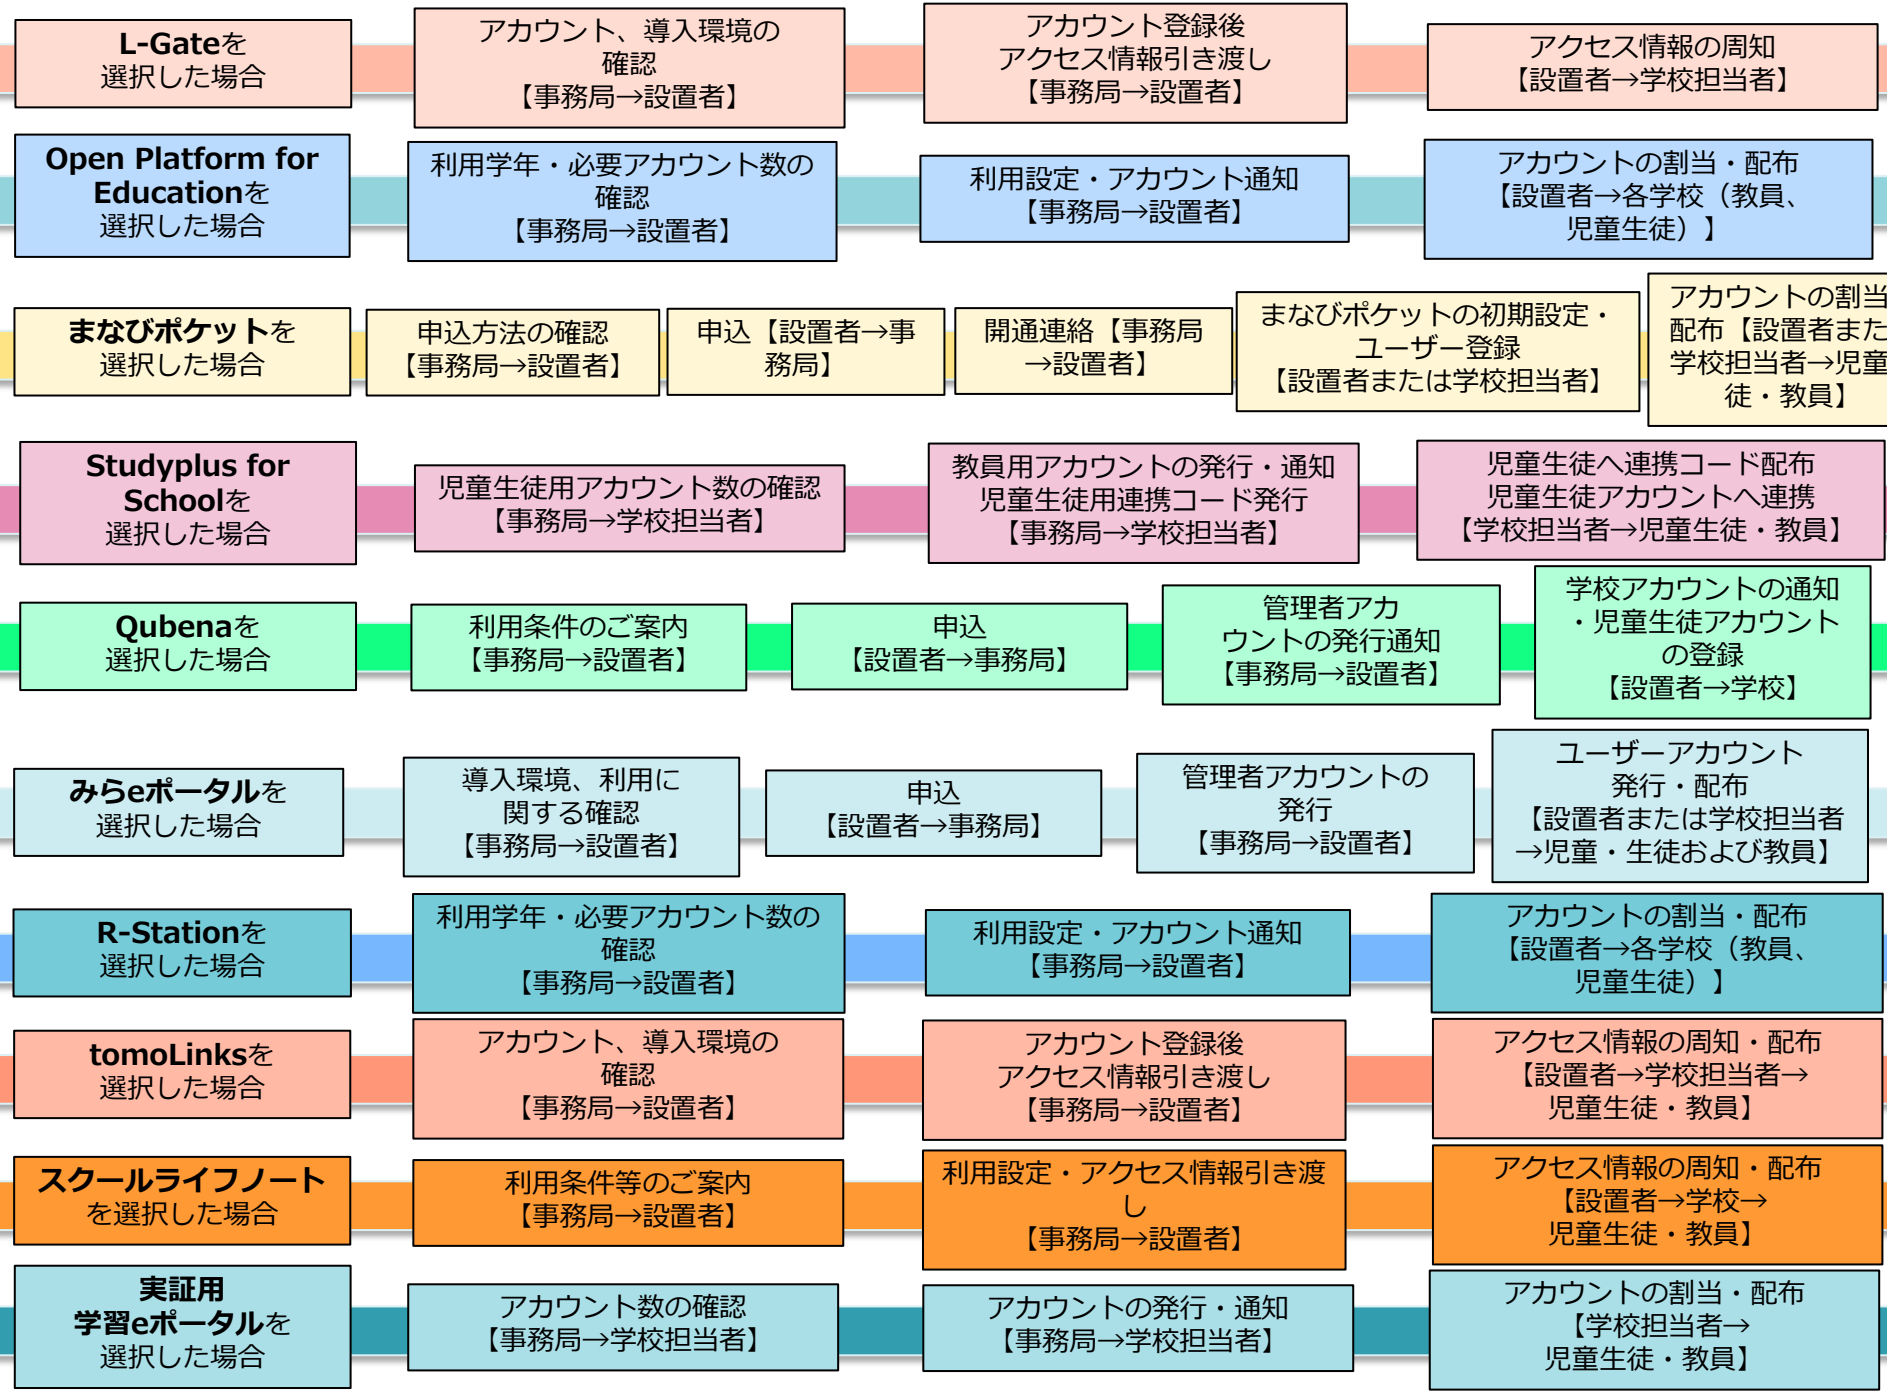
L-Gateを
選択した場合

アカウント、導入環境の確認
【事務局→設置者】

アカウント登録後
アクセス情報引き渡し
【事務局→設置者】

アクセス情報の周知
【設置者→学校担当者】

Open Platform for Educationを
選択した場合

利用学年・必要アカウント数の確認
【事務局→設置者】

利用設定・アカウント通知
【事務局→設置者】

アカウントの割当・配布
【設置者→各学校（教員、児童生徒）】

まなびポケットを
選択した場合

申込方法の確認
【事務局→設置者】

申込【設置者→事務局】

開通連絡【事務局→設置者】

まなびポケットの初期設定・ユーザー登録
【設置者または学校担当者】

アカウントの割当
配布【設置者また
学校担当者→児童
徒・教員】

Studyplus for Schoolを
選択した場合

児童生徒用アカウント数の確認
【事務局→学校担当者】

教員用アカウントの発行・通知
児童生徒用連携コード発行
【事務局→学校担当者】

児童生徒へ連携コード配布
児童生徒アカウントへ連携
【学校担当者→児童生徒・教員】

Qubenaを
選択した場合

利用条件のご案内
【事務局→設置者】

申込
【設置者→事務局】

管理者アカウントの発行通知
【事務局→設置者】

学校アカウントの通知
・児童生徒アカウントの登録
【設置者→学校】

みらeポータルを
選択した場合

導入環境、利用に関する確認
【事務局→設置者】

申込
【設置者→事務局】

管理者アカウントの発行
【事務局→設置者】

ユーザーアカウント発行・配布
【設置者または学校担当者→児童・生徒および教員】

R-Stationを
選択した場合

利用学年・必要アカウント数の確認
【事務局→設置者】

利用設定・アカウント通知
【事務局→設置者】

アカウントの割当・配布
【設置者→各学校（教員、児童生徒）】

tomoLinksを
選択した場合

アカウント、導入環境の確認
【事務局→設置者】

アカウント登録後
アクセス情報引き渡し
【事務局→設置者】

アクセス情報の周知・配布
【設置者→学校担当者→児童生徒・教員】

スクールライフノート
を選択した場合

利用条件等のご案内
【事務局→設置者】

利用設定・アクセス情報引き渡し
【事務局→設置者】

アクセス情報の周知・配布
【設置者→学校→児童生徒・教員】

実証用
学習eポータルを
選択した場合

アカウント数の確認
【事務局→学校担当者】

アカウントの発行・通知
【事務局→学校担当者】

アカウントの割当・配布
【学校担当者→児童生徒・教員】